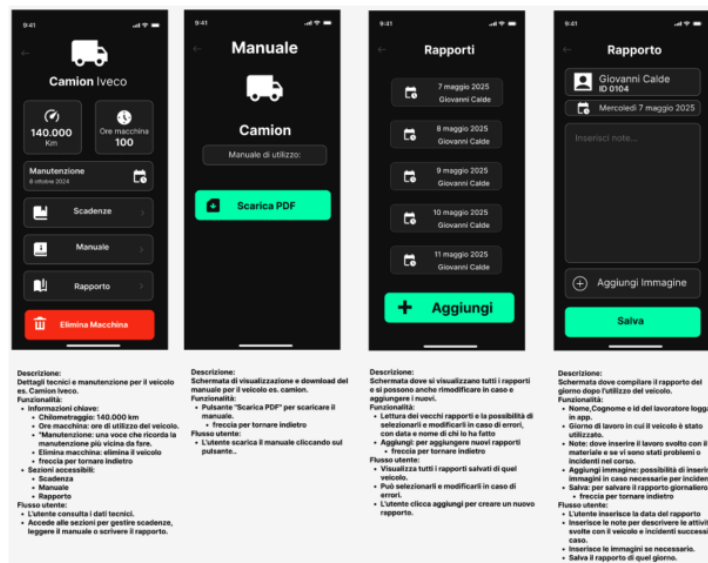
9:41

←

Camion Iveco

140.000
Km

Ore macchina
100

Manutenzione
8 ottobre 2024

Scadenze

Manuale

Rapporto

Elimina Macchina

9:41

←

Manuale

Camion

Manuale di utilizzo:

Scarica PDF

9:41

←

Rapporti

7 maggio 2025
Giovanni Calde

8 maggio 2025
Giovanni Calde

9 maggio 2025
Giovanni Calde

10 maggio 2025
Giovanni Calde

11 maggio 2025
Giovanni Calde

+ Aggiungi

9:41

←

Rapporto

Giovanni Calde
ID 0104

Mercoledì 7 maggio 2025

Inserisci note...

Aggiungi Immagine

Salva

Descrizione:
Dettagli tecnici e manutenzione per il veicolo es. Camion Iveco.
Funzionalità:
• Informazioni chiave:
• Chilometraggio: 140.000 km
• Ore macchina: ore di utilizzo del veicolo.
• "Manutenzione: una voce che ricorda la manutenzione più vicina da fare.
• Elimina macchina: elimina il veicolo
• freccia per tornare indietro
• Sezioni accessibili:
• Scadenza
• Manuale
• Rapporto
Flusso utente:
• L'utente consulta i dati tecnici.
• Accede alle sezioni per gestire scadenze, leggere il manuale o scrivere il rapporto.

Descrizione:
Schermata di visualizzazione e download del manuale per il veicolo es. camion.
Funzionalità:
• Pulsante "Scarica PDF" per scaricare il manuale.
• freccia per tornare indietro
Flusso utente:
• L'utente scarica il manuale cliccando sul pulsante..

Descrizione:
Schermata dove si visualizzano tutti i rapporti e si possono anche rimodificare in caso e aggiungere i nuovi.
Funzionalità:
• Lettura dei vecchi rapporti e la possibilità di selezionarli e modificarli in caso di errori, con data e nome di chi lo ha fatto
• Aggiungi: per aggiungere nuovi rapporti
• freccia per tornare indietro
Flusso utente:
• Visualizza tutti i rapporti salvati di quel veicolo.
• Può selezionarli e modificarli in caso di errori.
• L'utente clicca aggiungi per creare un nuovo rapporto.

Descrizione:
Schermata dove compilare il rapporto del giorno dopo l'utilizzo del veicolo.
Funzionalità:
• Nome,Cognome e id del lavoratore logga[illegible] in app.
• Giorno di lavoro in cui il veicolo è stato utilizzato.
• Note: dove inserire il lavoro svolto con il materiale e se vi sono stati problemi o incidenti nel corso.
• Aggiungi immagine: possibilità di inseri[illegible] immagini in caso necessarie per inciden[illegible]
• Salva: per salvare il rapporto giornaliero
• freccia per tornare indietro
Flusso utente:
• L'utente inserisce la data del rapporto
• Inserisce le note per descrivere le attivi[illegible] svolte con il veicolo e incidenti successi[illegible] caso.
• Inserisce le immagini se necessario.
• Salva il rapporto di quel giorno.